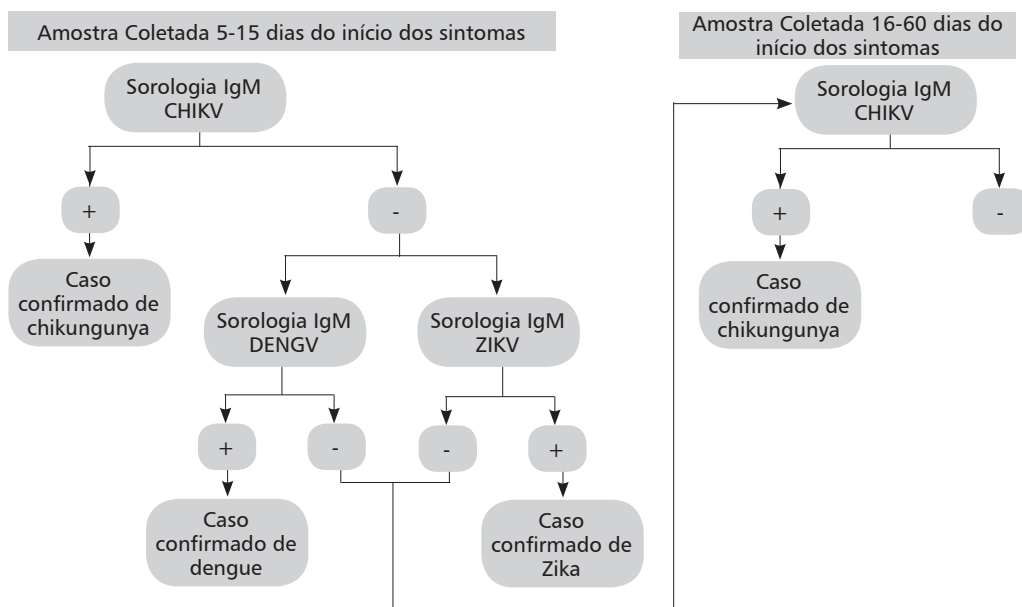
Amostra Coletada 5-15 dias do início dos sintomas

Sorologia IgM CHIKV

+

-

Caso confirmado de chikungunya

Sorologia IgM DENGV

Sorologia IgM ZIKV

+

-

-

+

Caso confirmado de dengue

Caso confirmado de Zika

Amostra Coletada 16-60 dias do início dos sintomas

Sorologia IgM CHIKV

+

-

Caso confirmado de chikungunya